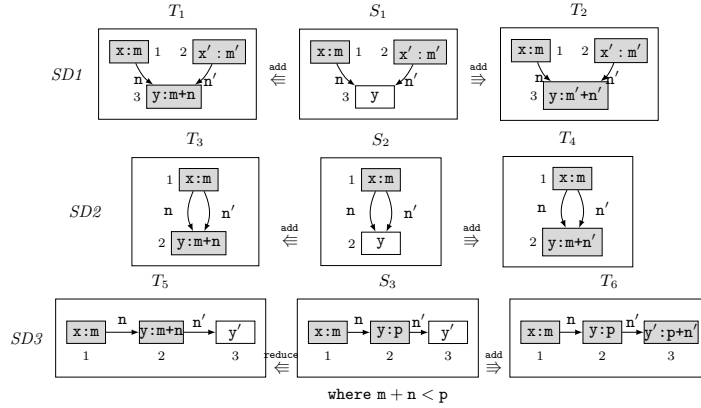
$T_1$ $S_1$ $T_2$

SD1

x:m 1 2 x′ : m′ n n′ 3 y:m+n

add $\Leftarrow$

x:m 1 2 x′ : m′ n n′ 3 y

add $\Rightarrow$

x:m 1 2 x′ : m′ n n′ 3 y:m′+n′

$T_3$ $S_2$ $T_4$

SD2

1 x:m n n′ 2 y:m+n

add $\Leftarrow$

1 x:m n n′ 2 y

add $\Rightarrow$

1 x:m n n′ 2 y:m+n′

$T_5$ $S_3$ $T_6$

SD3

x:m n y:m+n n′ y′ 1 2 3

reduce $\Leftarrow$

x:m n y:p n′ y′ 1 2 3

add $\Rightarrow$

x:m n y:p n′ y′:p+n′ 1 2 3

where $m + n < p$